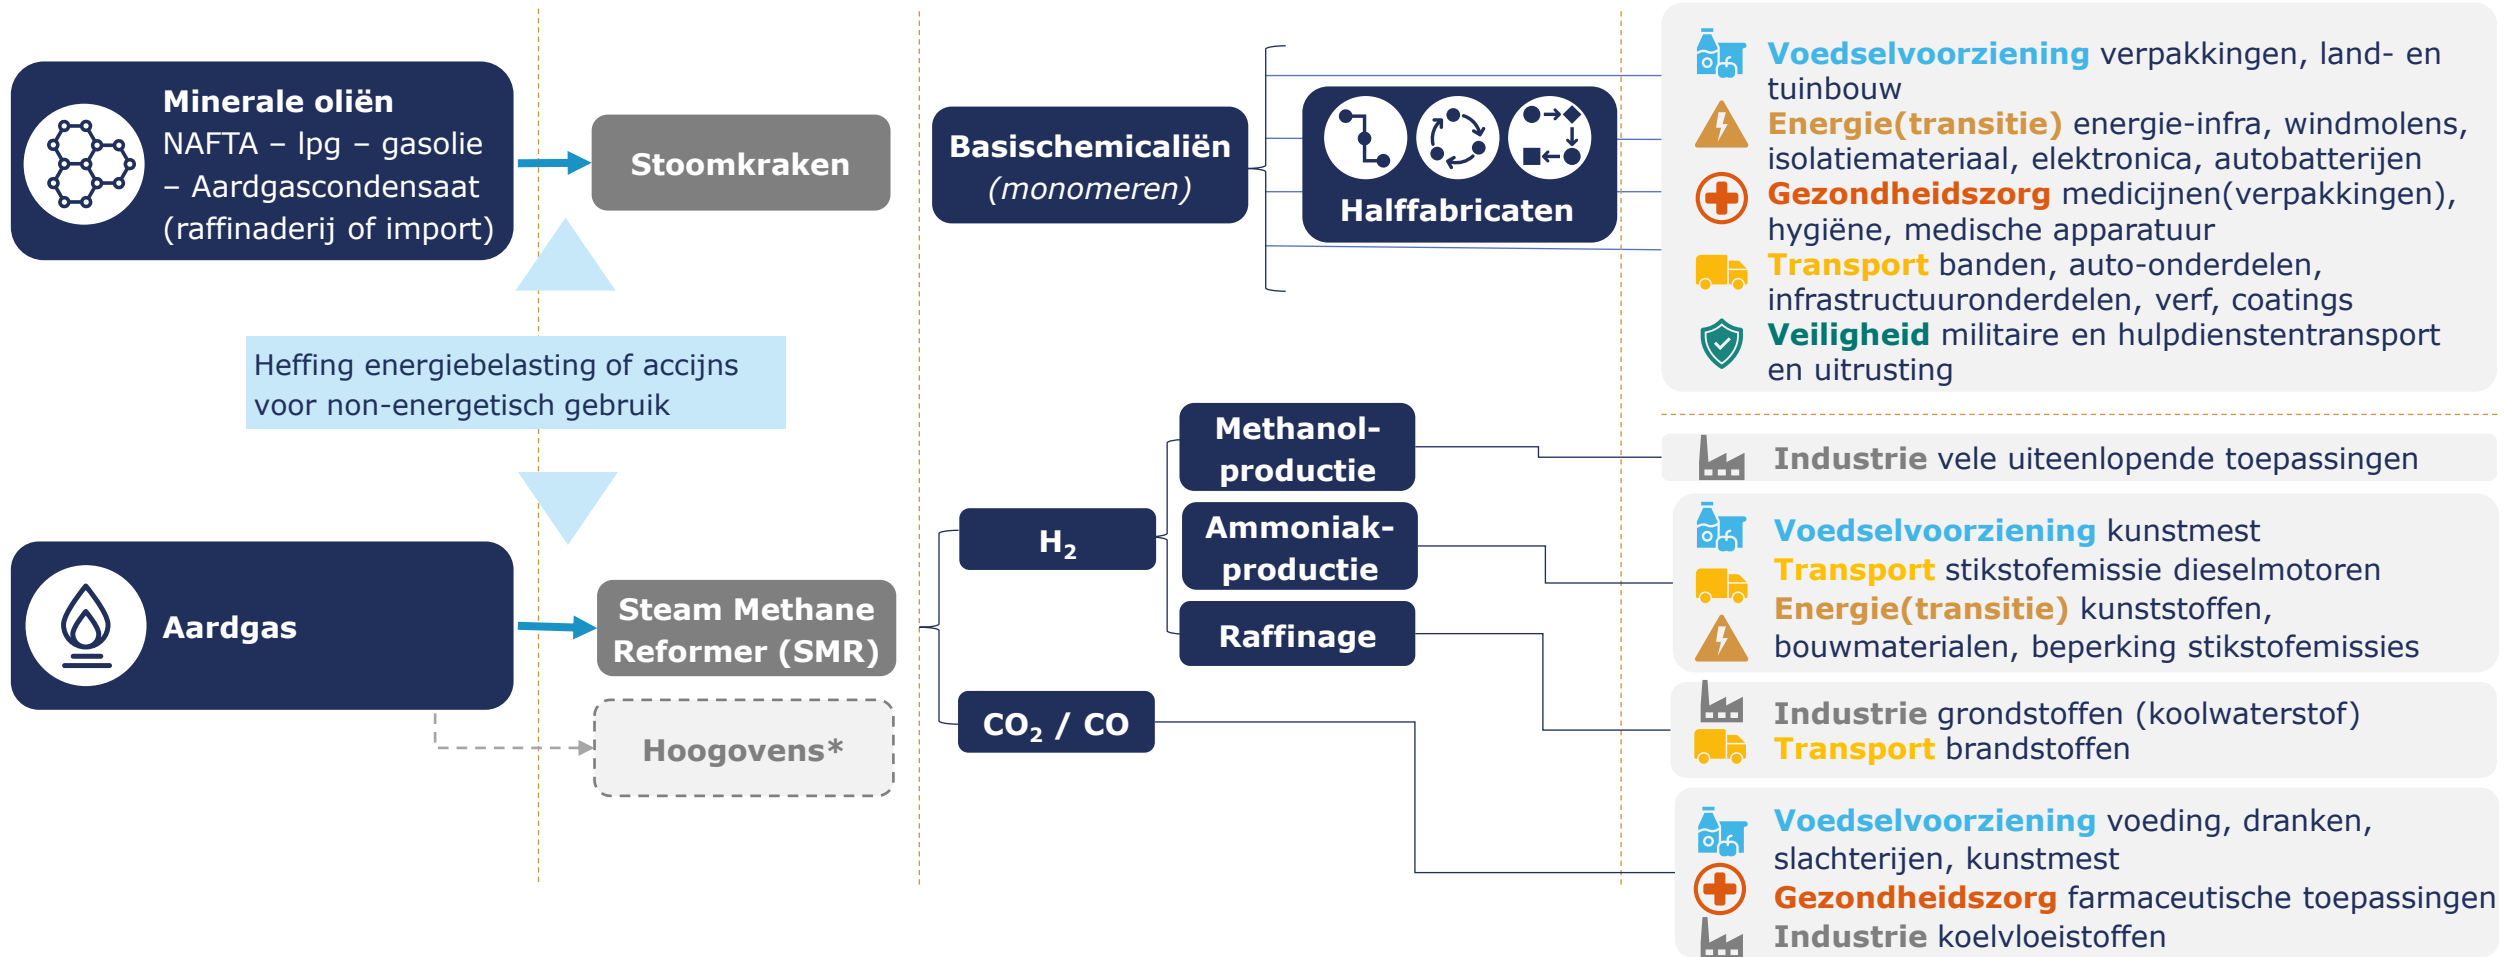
Minerale oliën
NAFTA – lpg – gasolie – Aardgascondensaat (raffinaderij of import)

Stoomkraken

Basischemicaliën
(monomeren)

Halffabricaten

Voedselvoorziening verpakkingen, land- en tuinbouw
Energie(transitie) energie-infra, windmolens, isolatiemateriaal, elektronica, autobatterijen
Gezondheidszorg medicijnen(verpakkingen), hygiëne, medische apparatuur
Transport banden, auto-onderdelen, infrastructuuronderdelen, verf, coatings
Veiligheid militaire en hulpdienstentransport en uitrusting

Heffing energiebelasting of accijns voor non-energetisch gebruik

Methanol-productie

Industrie vele uiteenlopende toepassingen

$H_2$

Ammoniak-productie

Voedselvoorziening kunstmest
Transport stikstofemissie dieselmotoren
Energie(transitie) kunststoffen, bouwmaterialen, beperking stikstofemissies

Aardgas

Steam Methane Reformer (SMR)

Raffinage

Industrie grondstoffen (koolwaterstof)
Transport brandstoffen

$CO_2$ / CO

Hoogovens*

Voedselvoorziening voeding, dranken, slachterijen, kunstmest
Gezondheidszorg farmaceutische toepassingen
Industrie koelvloeistoffen